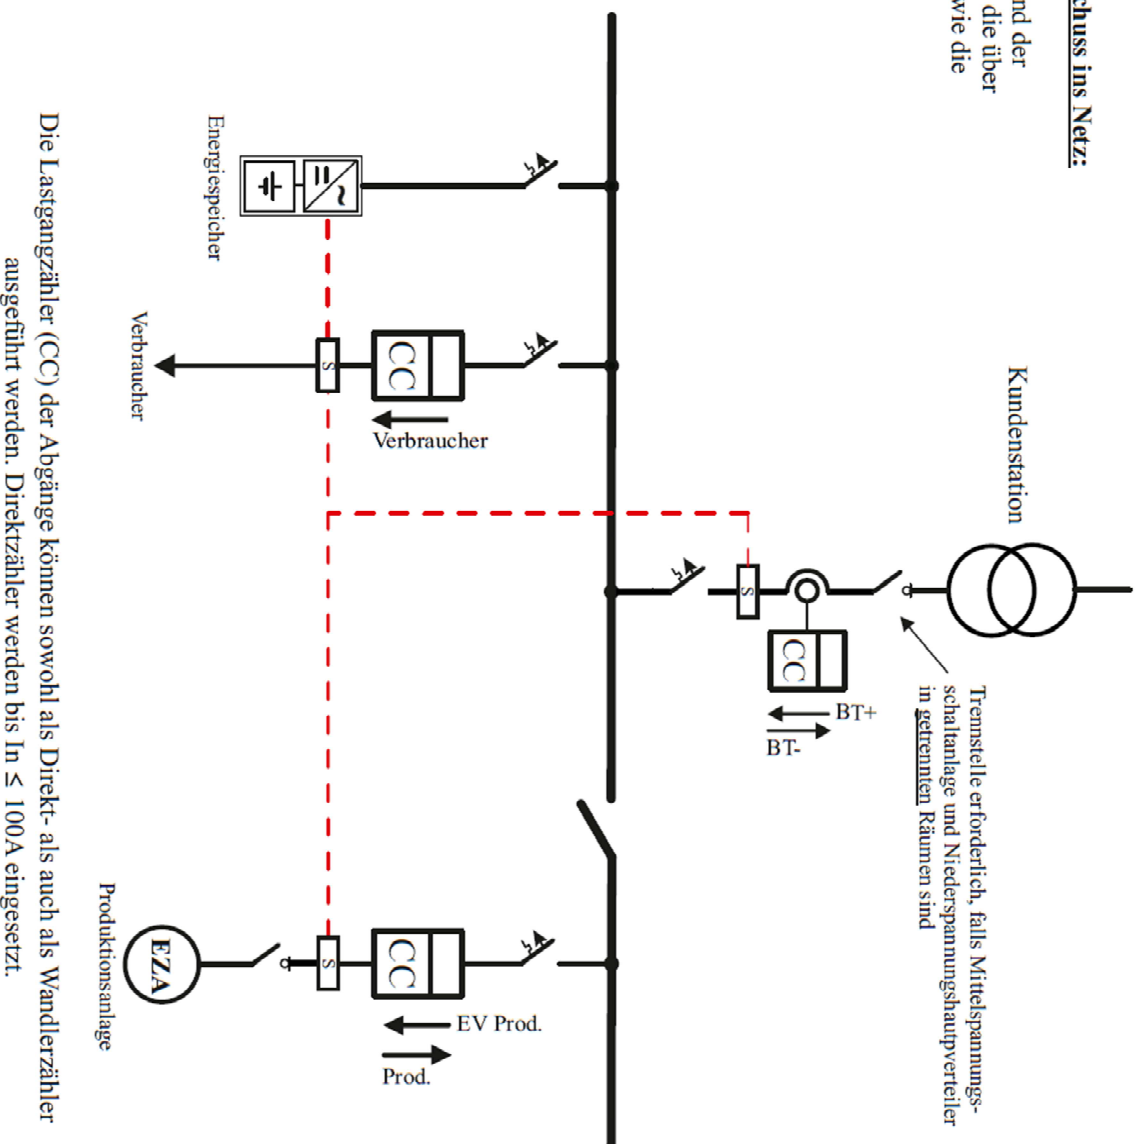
chuss ins Netz:

nd der
die über
wie die

Kundenstation

Trennstelle erforderlich, falls Mittelspannungsschaltanlage und Niederspannungshauptverteiler in getrennten Räumen sind

CC
BT+
BT-

S

Energiespeicher

CC
S
Verbraucher
Verbraucher

CC
S
EV Prod.
Prod.
EZA
Produktionsanlage

Die Lastgangzähler (CC) der Abgänge können sowohl als Direkt- als auch als Wandlerzähler ausgeführt werden. Direktzähler werden bis In ≤ 100A eingesetzt.